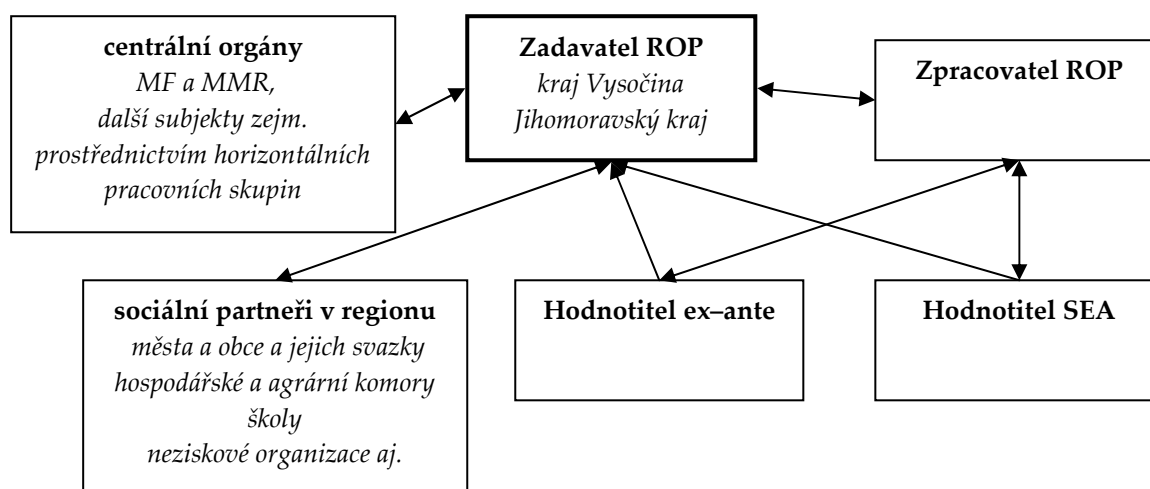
**centrální orgány**
*MF a MMR,*
*další subjekty zejm.*
*prostřednictvím horizontálních*
*pracovních skupin*

**Zadavatel ROP**
*kraj Vysočina*
*Jihomoravský kraj*

**Zpracovatel ROP**

**sociální partneři v regionu**
*města a obce a jejich svazky*
*hospodářské a agrární komory*
*školy*
*neziskové organizace aj.*

**Hodnotitel ex–ante**

**Hodnotitel SEA**